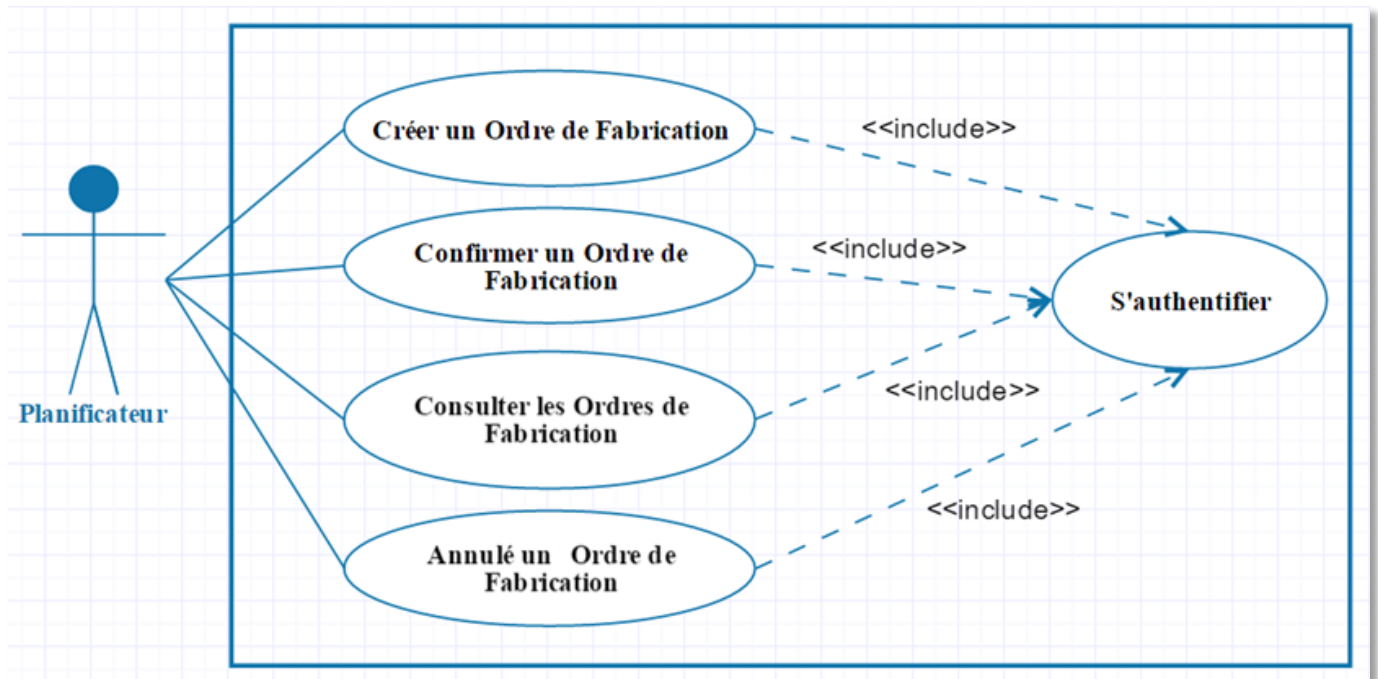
Créer un Ordre de Fabrication

<<include>>

Confirmer un Ordre de Fabrication

<<include>>

S'authentifier

Planificateur

Consulter les Ordres de Fabrication

<<include>>

<<include>>

Annulé un Ordre de Fabrication